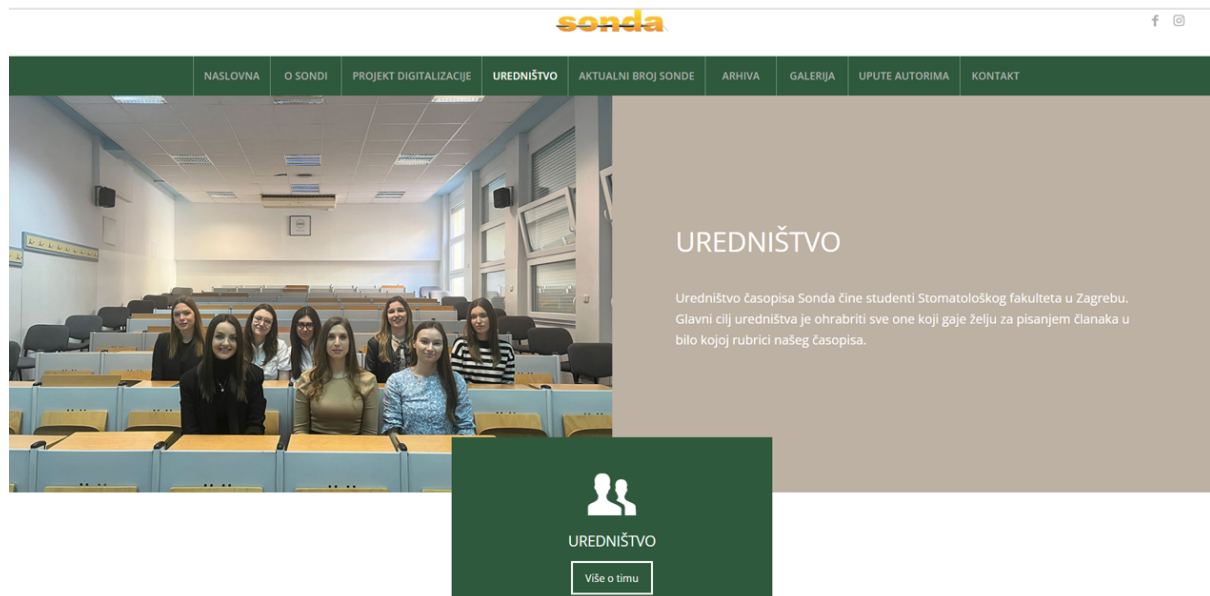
sonda

NASLOVNA | O SONDI | PROJEKT DIGITALIZACIJE | UREDNIŠTVO | AKTUALNI BROJ SONDE | ARHIVA | GALERIJA | UPUTE AUTORIMA | KONTAKT

UREDNIŠTVO

Uredništvo časopisa Sonda čine studenti Stomatološkog fakulteta u Zagrebu. Glavni cilj uredništva je ohrabriti sve one koji gaje želju za pisanjem članaka u bilo kojoj rubrici našeg časopisa.

UREDNIŠTVO

Više o timu